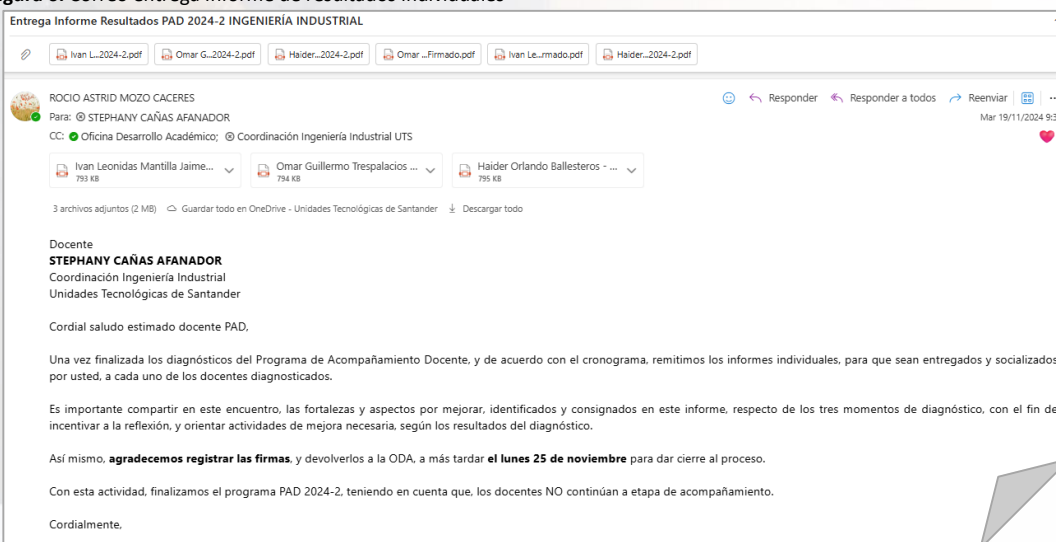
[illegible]gura 6. Correo entrega informe de resultados individuales

Entrega Informe Resultados PAD 2024-2 INGENIERÍA INDUSTRIAL

Ivan L...2024-2.pdf | Omar G...2024-2.pdf | Haider...2024-2.pdf | Omar ...Firmado.pdf | Ivan Le...rmado.pdf | Haider...2024-2.pdf

ROCIO ASTRID MOZO CACERES
Para: STEPHANY CAÑAS AFANADOR
CC: Oficina Desarrollo Académico; Coordinación Ingeniería Industrial UTS

Responder | Responder a todos | Reenviar
Mar 19/11/2024 9:3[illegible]

Ivan Leonidas Mantilla Jaime... 793 KB | Omar Guillermo Trespalacios ... 794 KB | Haider Orlando Ballesteros - ... 795 KB

3 archivos adjuntos (2 MB) Guardar todo en OneDrive - Unidades Tecnológicas de Santander Descargar todo

Docente
**STEPHANY CAÑAS AFANADOR**
Coordinación Ingeniería Industrial
Unidades Tecnológicas de Santander

Cordial saludo estimado docente PAD,

Una vez finalizada los diagnósticos del Programa de Acompañamiento Docente, y de acuerdo con el cronograma, remitimos los informes individuales, para que sean entregados y socializados por usted, a cada uno de los docentes diagnosticados.

Es importante compartir en este encuentro, las fortalezas y aspectos por mejorar, identificados y consignados en este informe, respecto de los tres momentos de diagnóstico, con el fin de incentivar a la reflexión, y orientar actividades de mejora necesaria, según los resultados del diagnóstico.

Así mismo, **agradecemos registrar las firmas**, y devolverlos a la ODA, a más tardar **el lunes 25 de noviembre** para dar cierre al proceso.

Con esta actividad, finalizamos el programa PAD 2024-2, teniendo en cuenta que, los docentes NO continúan a etapa de acompañamiento.

Cordialmente,